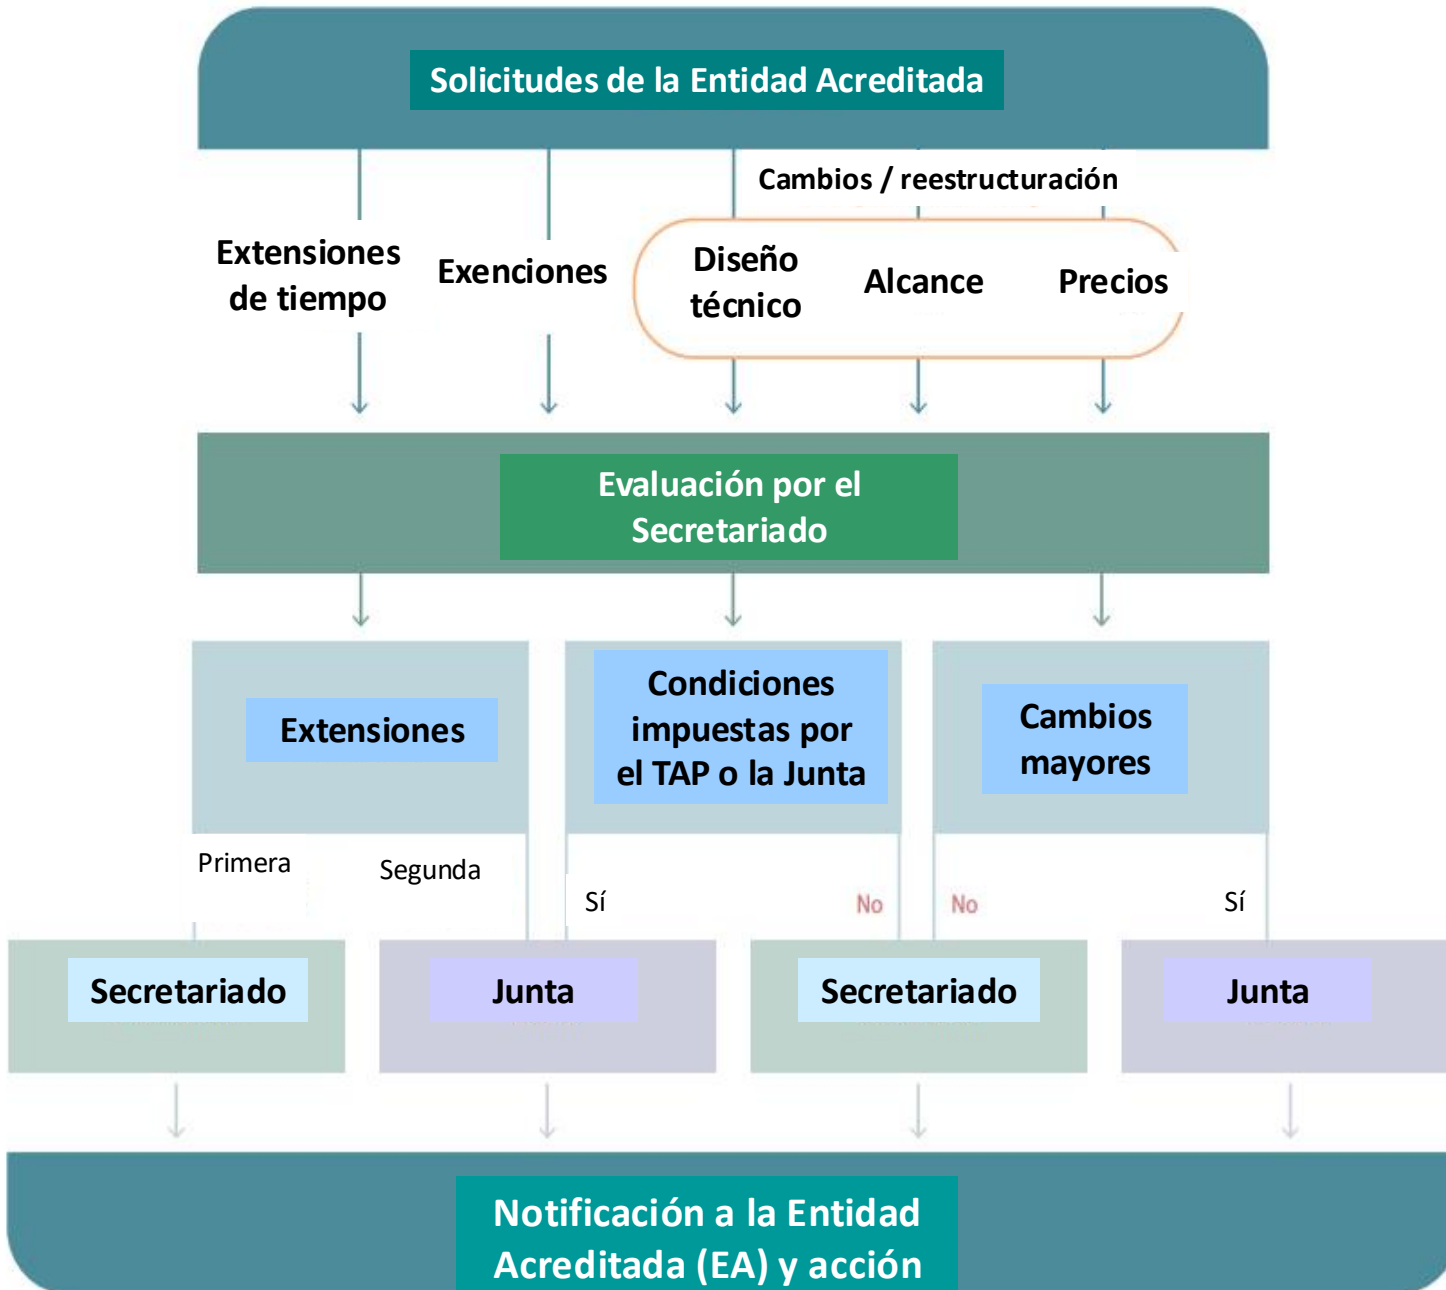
Solicitudes de la Entidad Acreditada

Cambios / reestructuración

Extensiones de tiempo

Exenciones

Diseño técnico

Alcance

Precios

Evaluación por el Secretariado

Extensiones

Condiciones impuestas por el TAP o la Junta

Cambios mayores

Primera

Segunda

Sí

No

No

Sí

Secretariado

Junta

Secretariado

Junta

Notificación a la Entidad Acreditada (EA) y acción